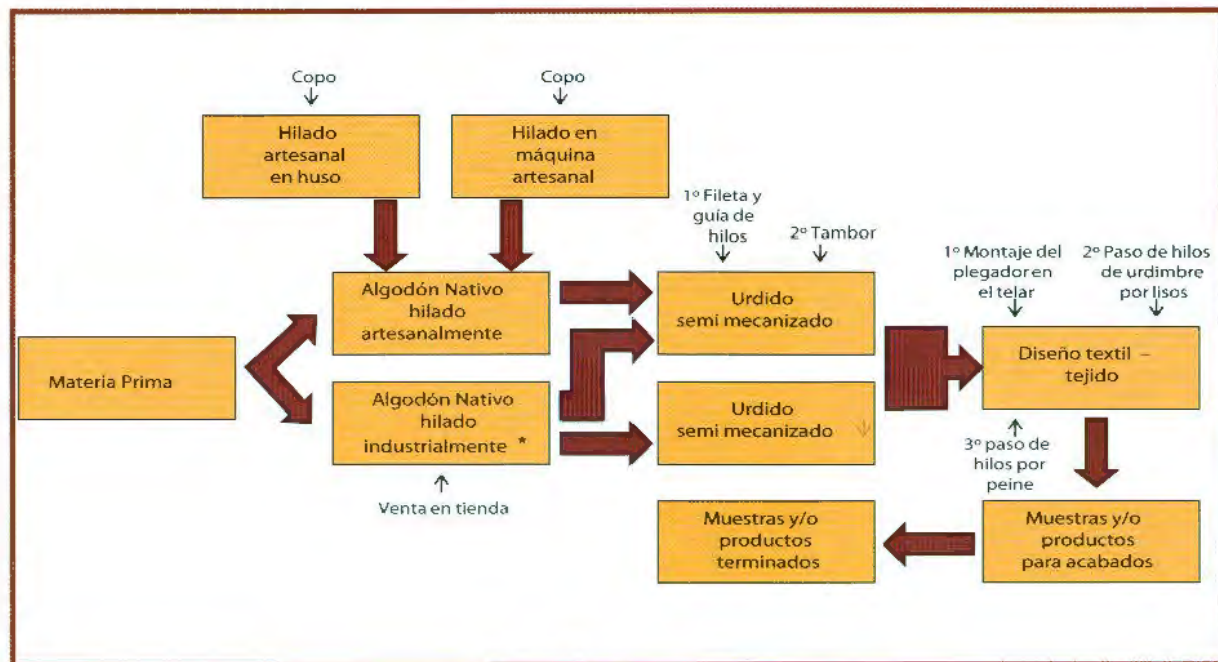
Copo

Hilado artesanal en huso

Copo

Hilado en máquina artesanal

1º Fileta y guía de hilos

2º Tambor

1º Montaje del plegador en el telar

2º Paso de hilos de urdimbre por lisos

Algodón Nativo hilado artesanalmente

Urdido semi mecanizado

Materia Prima

Diseño textil – tejido

Algodón Nativo hilado industrialmente *

Urdido semi mecanizado

Venta en tienda

3º paso de hilos por peine

Muestras y/o productos terminados

Muestras y/o productos para acabados